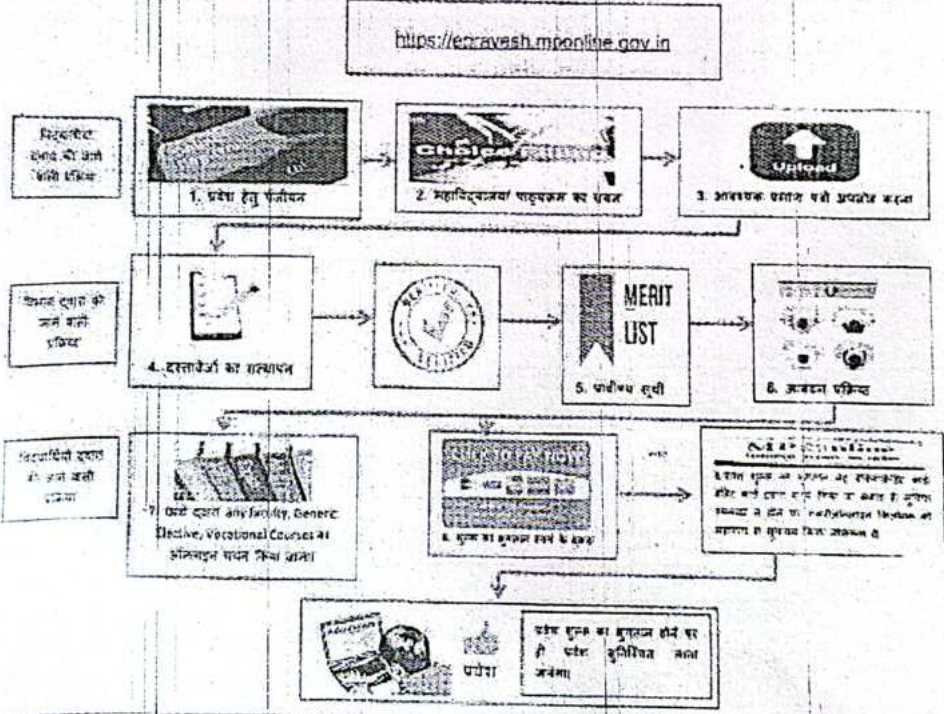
https://epravesh.mponline.gov.in

विद्यार्थियों द्वारा की जाने वाली प्रक्रिया

Choice

Upload

1. प्रवेश हेतु पंजीयन

2. महाविद्यालयों पाठ्यक्रम का चयन

3. आवश्यक प्रमाण पत्रों अपलोड करना

विभाग द्वारा की जाने वाली प्रक्रिया

VERIFIED

MERIT LIST

4. दस्तावेजों का सत्यापन

5. मेरीट सूची

6. आवंटन प्रक्रिया

विद्यार्थियों द्वारा की जाने वाली प्रक्रिया

7. छात्रों द्वारा any faculty, Generic Elective, Vocational Courses का ऑनलाइन चयन किया जाना

8. शुल्क का भुगतान करने के प्रकार

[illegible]

प्रवेश

प्रवेश शुल्क का भुगतान होने पर ही प्रवेश सुनिश्चित माना जावेगा।